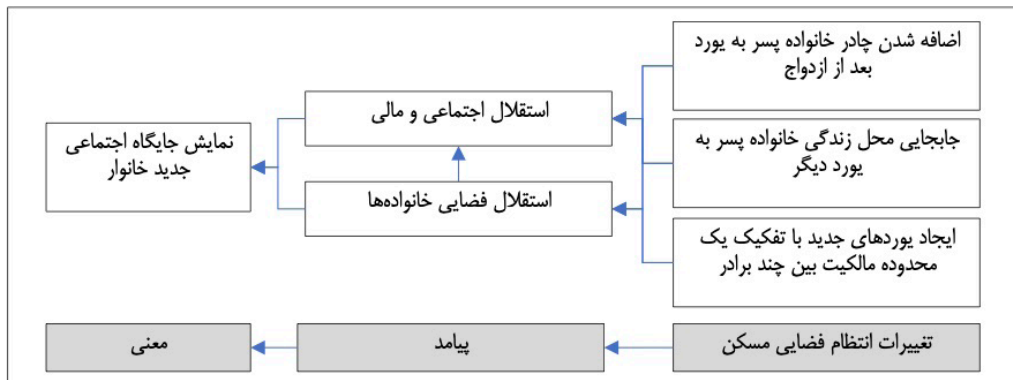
اضافه شدن چادر خانواده پسر به یورد بعد از ازدواج

جابجایی محل زندگی خانواده پسر به یورد دیگر

ایجاد یوردهای جدید با تفکیک یک محدوده مالکیت بین چند برادر

استقلال اجتماعی و مالی

استقلال فضایی خانواده‌ها

نمایش جایگاه اجتماعی جدید خانوار

تغییرات انتظام فضایی مسکن

پیامد

معنی